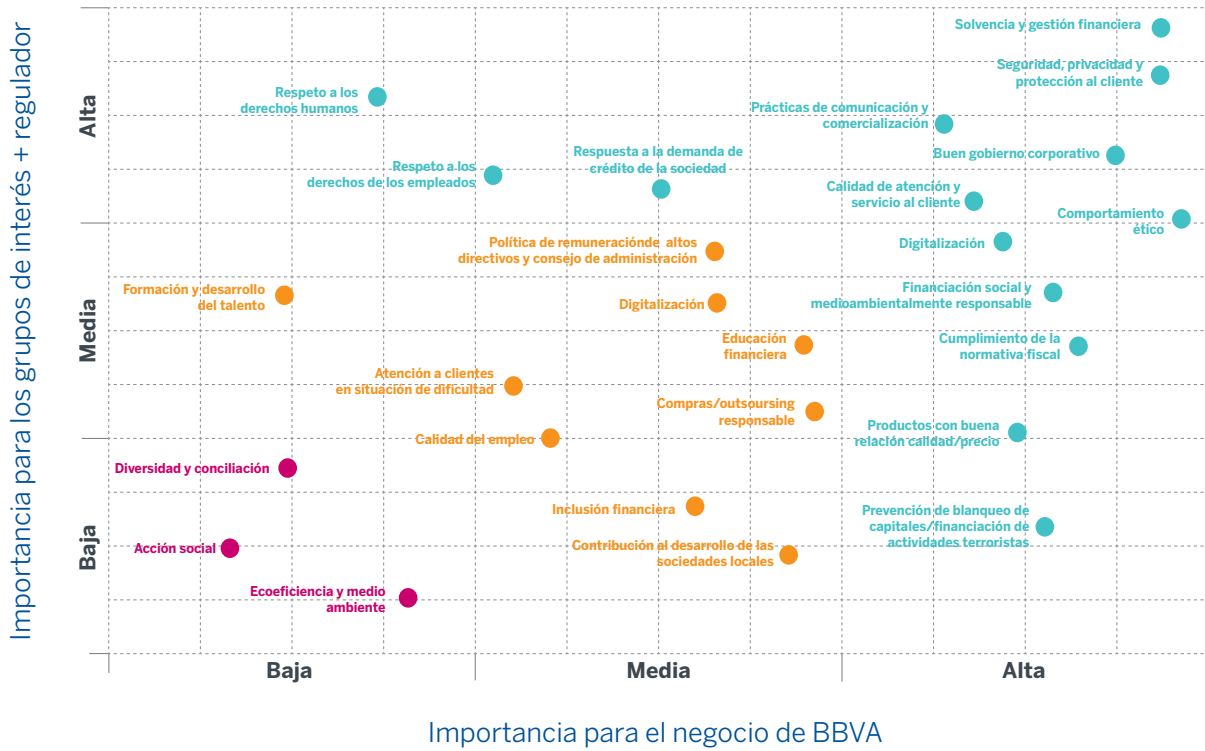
Importancia para los grupos de interés + regulador

Alta

Media

Baja

Solvencia y gestión financiera

Seguridad, privacidad y protección al cliente

Respeto a los derechos humanos

Prácticas de comunicación y comercialización

Buen gobierno corporativo

Respeto a los derechos de los empleados

Respuesta a la demanda de crédito de la sociedad

Calidad de atención y servicio al cliente

Comportamiento ético

Política de remuneraciónde altos directivos y consejo de administración

Digitalización

Formación y desarrollo del talento

Digitalización

Financiación social y medioambientalmente responsable

Educación financiera

Cumplimiento de la normativa fiscal

Atención a clientes en situación de dificultad

Compras/outsoursing responsable

Productos con buena relación calidad/precio

Calidad del empleo

Diversidad y conciliación

Inclusión financiera

Prevención de blanqueo de capitales/financiación de actividades terroristas

Acción social

Contribución al desarrollo de las sociedades locales

Ecoeficiencia y medio ambiente

Baja

Media

Alta

Importancia para el negocio de BBVA